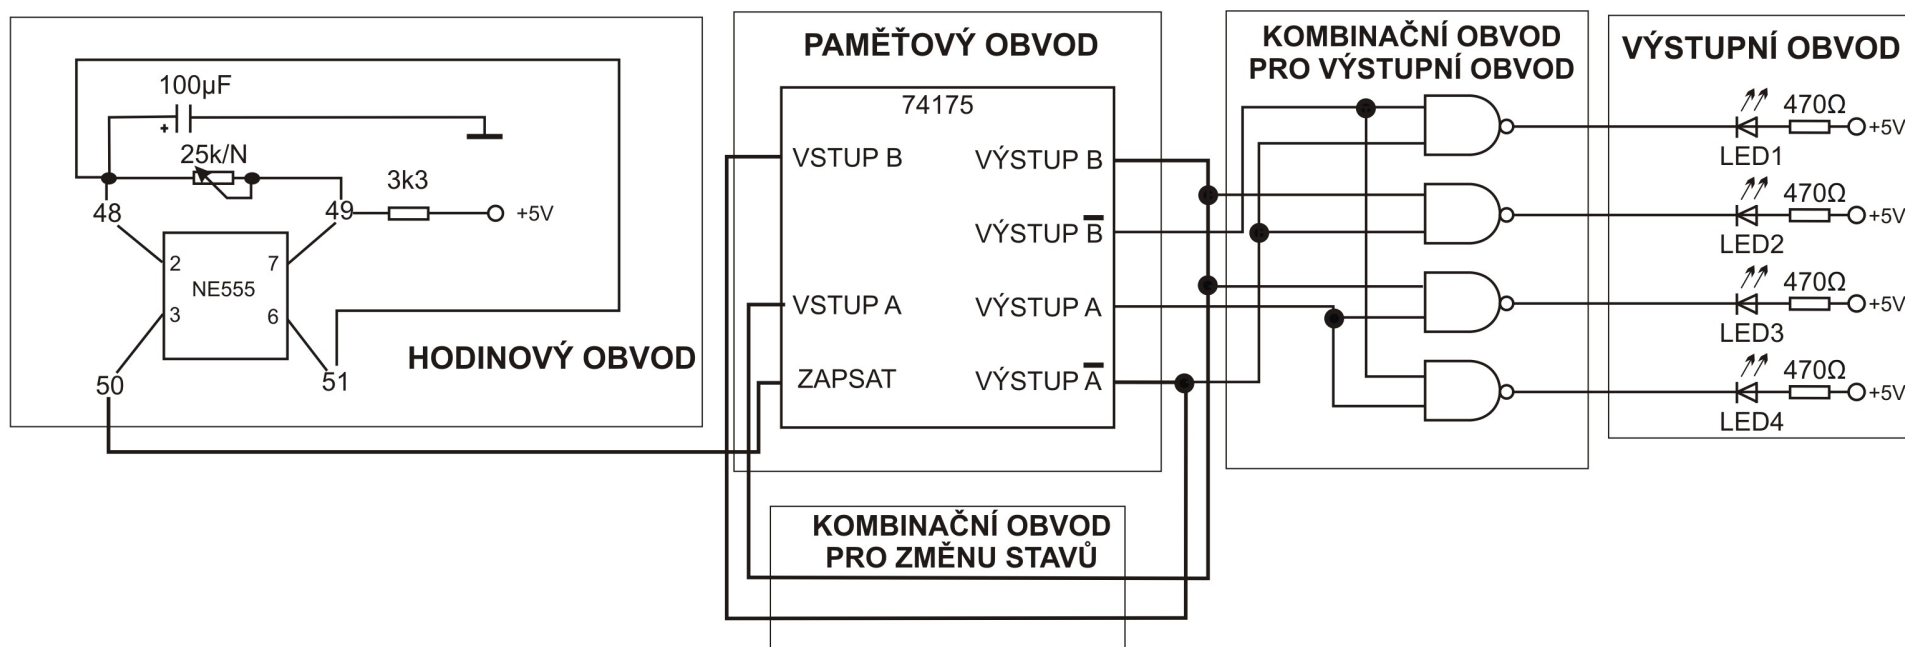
100µF
+
25k/N
3k3
48
49
+5V
2
7
NE555
3
6
50
51
HODINOVÝ OBVOD

PAMĚŤOVÝ OBVOD
74175
VSTUP B
VÝSTUP B
VÝSTUP $\overline{B}$
VSTUP A
VÝSTUP A
ZAPSAT
VÝSTUP $\overline{A}$

KOMBINAČNÍ OBVOD PRO VÝSTUPNÍ OBVOD

VÝSTUPNÍ OBVOD
470Ω
+5V
LED1
470Ω
+5V
LED2
470Ω
+5V
LED3
470Ω
+5V
LED4

KOMBINAČNÍ OBVOD PRO ZMĚNU STAVŮ